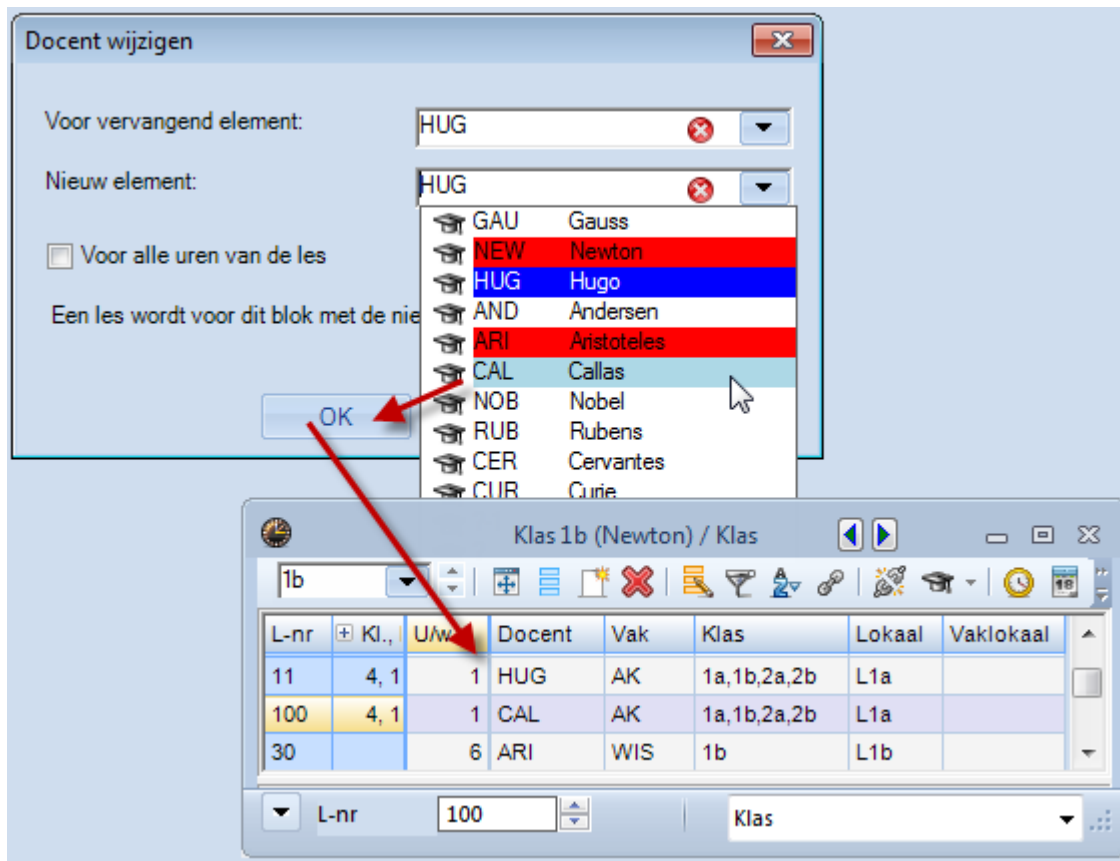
Docent wijzigen

Voor vervangend element: HUG

Nieuw element: HUG

Voor alle uren van de les

Een les wordt voor dit blok met de nie

OK

GAU Gauss
NEW Newton
HUG Hugo
AND Andersen
ARI Aristoteles
CAL Callas
NOB Nobel
RUB Rubens
CER Cervantes
CUR Curie

Klas 1b (Newton) / Klas

1b

| L-nr | Kl., | U/w | Docent | Vak | Klas | Lokaal | Vaklokaal |
|---|---|---|---|---|---|---|---|
| 11 | 4, 1 | 1 | HUG | AK | 1a,1b,2a,2b | L1a | |
| 100 | 4, 1 | 1 | CAL | AK | 1a,1b,2a,2b | L1a | |
| 30 | | 6 | ARI | WIS | 1b | L1b | |

L-nr 100

Klas